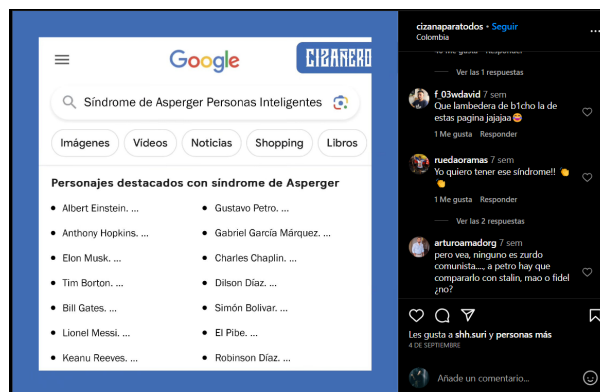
Google

CIZANERO

Síndrome de Asperger Personas Inteligentes

Imágenes
Videos
Noticias
Shopping
Libros

Personajes destacados con síndrome de Asperger

Albert Einstein. ...
Anthony Hopkins. ...
Elon Musk. ...
Tim Borton. ...
Bill Gates. ...
Lionel Messi. ...
Keanu Reeves. ...

Gustavo Petro. ...
Gabriel García Márquez. ...
Charles Chaplin. ...
Dilson Díaz. ...
Simón Bolívar. ...
El Pibe. ...
Robinson Díaz. ...

cizanaparatodos • Seguir
Colombia

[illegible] Me gusta Responder

Ver las 1 respuestas

f_03wdavid 7 sem
Que lambedera de b1cho la de estas pagina jajajaa😂
1 Me gusta Responder

ruedaoramas 7 sem
Yo quiero tener ese síndrome!! 👏👏
1 Me gusta Responder

Ver las 2 respuestas

arturoamadorg 7 sem
pero vea, ninguno es zurdo comunista...., a petro hay que compararlo con stalin, mao o fidel ¿no?

Les gusta a shh.suri y personas más
4 DE SEPTIEMBRE

Añade un comentario...